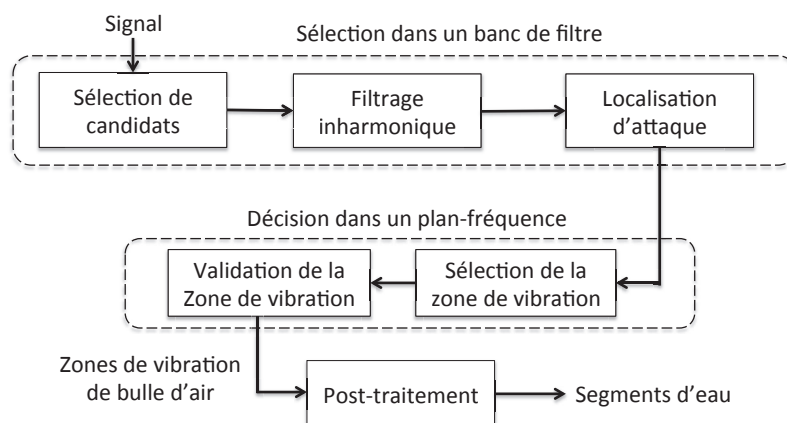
Signal

Sélection dans un banc de filtre

Sélection de candidats

Filtrage inharmonique

Localisation d'attaque

Décision dans un plan-fréquence

Validation de la Zone de vibration

Sélection de la zone de vibration

Zones de vibration de bulle d'air

Post-traitement

Segments d'eau